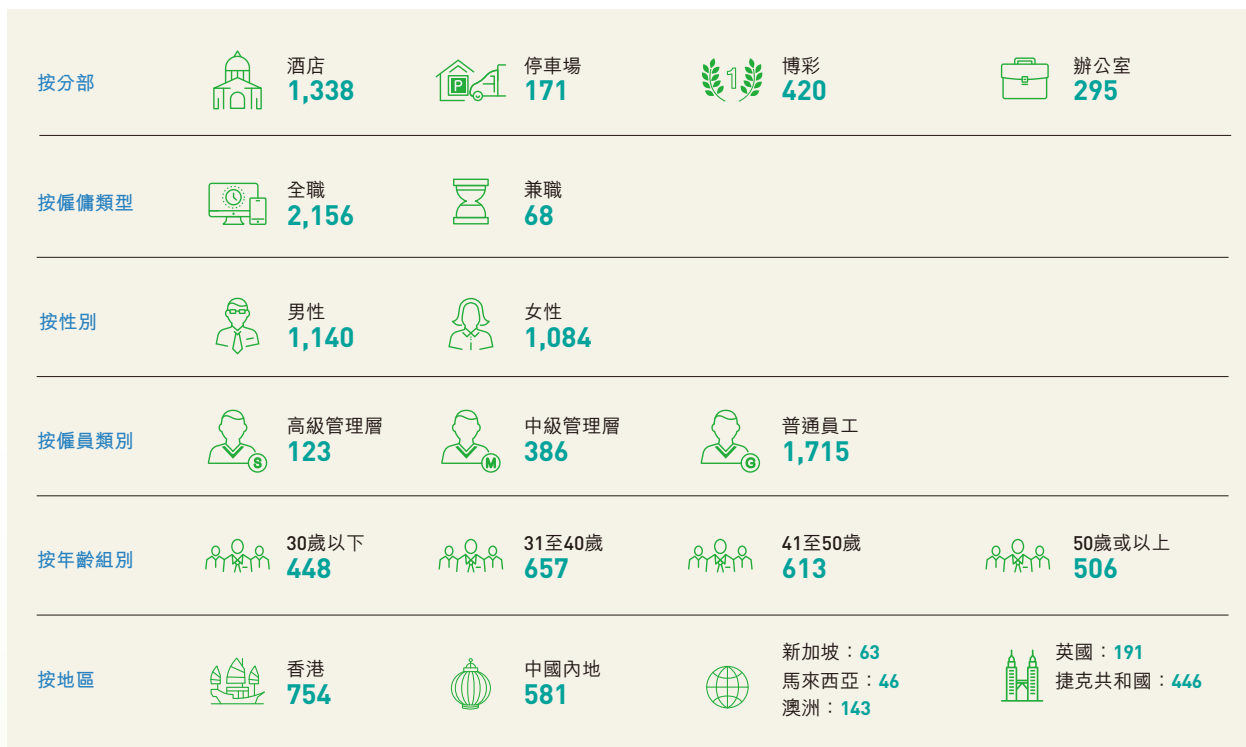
按分部

酒店
1,338

停車場
171

1

博彩
420

辦公室
295

按僱傭類型

全職
2,156

兼職
68

按性別

男性
1,140

女性
1,084

按僱員類別

S

高級管理層
123

M

中級管理層
386

G

普通員工
1,715

按年齡組別

30歲以下
448

31至40歲
657

41至50歲
613

50歲或以上
506

按地區

香港
754

中國內地
581

新加坡：63
馬來西亞：46
澳洲：143

英國：191
捷克共和國：446